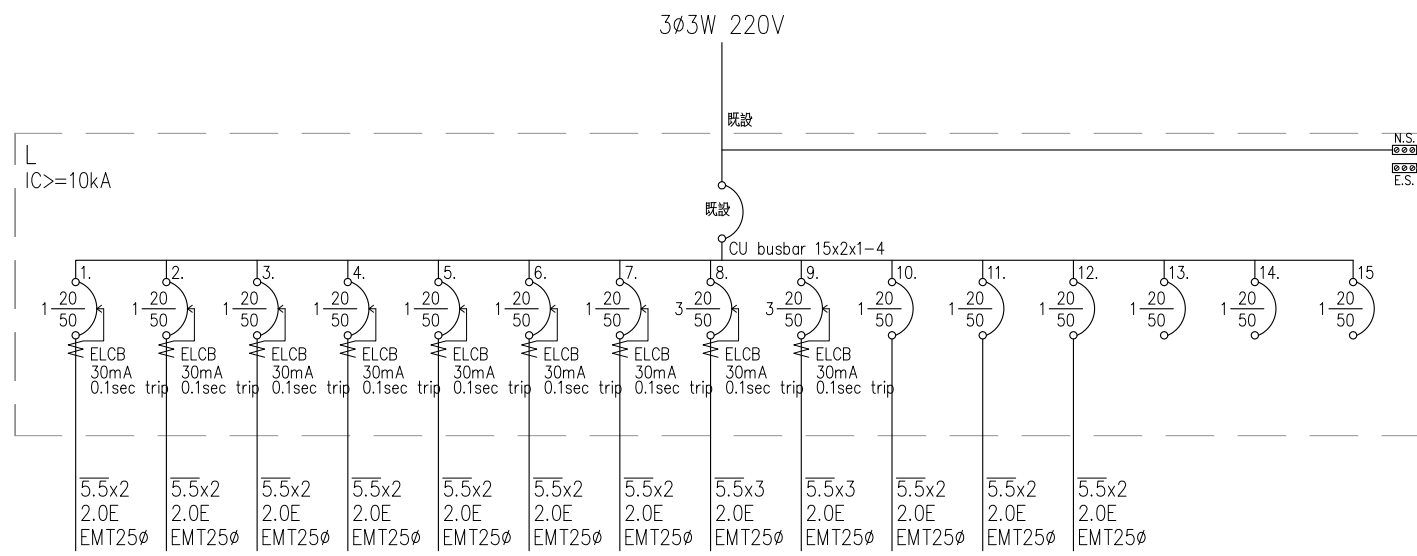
3Ø3W 220V

既設

N.S.

E.S.

L
IC>=10kA

既設

CU busbar 15x2x1-4

1.
$1\frac{20}{50}$
ELCB
30mA
0.1sec trip

2.
$1\frac{20}{50}$
ELCB
30mA
0.1sec trip

3.
$1\frac{20}{50}$
ELCB
30mA
0.1sec trip

4.
$1\frac{20}{50}$
ELCB
30mA
0.1sec trip

5.
$1\frac{20}{50}$
ELCB
30mA
0.1sec trip

6.
$1\frac{20}{50}$
ELCB
30mA
0.1sec trip

7.
$1\frac{20}{50}$
ELCB
30mA
0.1sec trip

8.
$3\frac{20}{50}$
ELCB
30mA
0.1sec trip

9.
$3\frac{20}{50}$
ELCB
30mA
0.1sec trip

10.
$1\frac{20}{50}$

11.
$1\frac{20}{50}$

12.
$1\frac{20}{50}$

13.
$1\frac{20}{50}$

14.
$1\frac{20}{50}$

15
$1\frac{20}{50}$

5.5x2
2.0E
EMT25Ø

5.5x2
2.0E
EMT25Ø

5.5x2
2.0E
EMT25Ø

5.5x2
2.0E
EMT25Ø

5.5x2
2.0E
EMT25Ø

5.5x2
2.0E
EMT25Ø

5.5x2
2.0E
EMT25Ø

5.5x3
2.0E
EMT25Ø

5.5x3
2.0E
EMT25Ø

5.5x2
2.0E
EMT25Ø

5.5x2
2.0E
EMT25Ø

5.5x2
2.0E
EMT25Ø